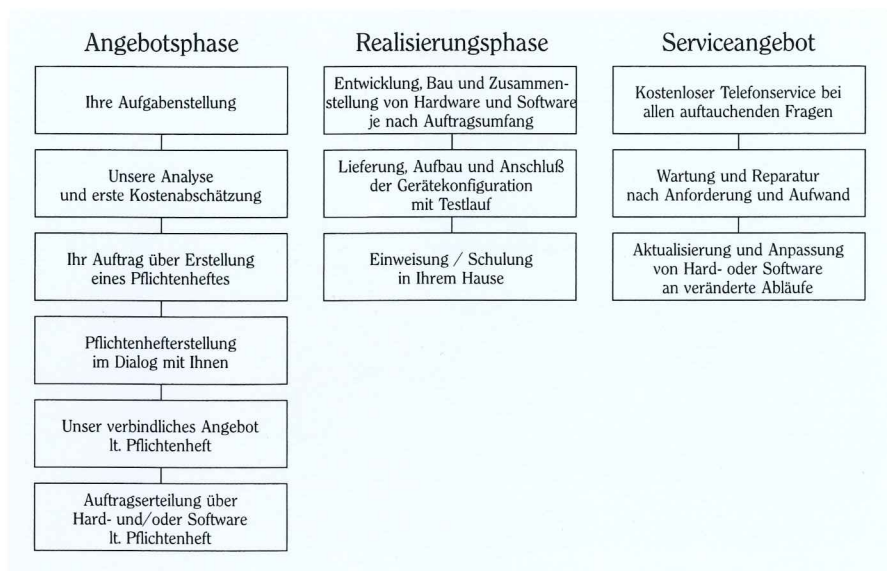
Angebotsphase

Ihre Aufgabenstellung

Unsere Analyse und erste Kostenabschätzung

Ihr Auftrag über Erstellung eines Pflichtenheftes

Pflichtenhefterstellung im Dialog mit Ihnen

Unser verbindliches Angebot lt. Pflichtenheft

Auftragserteilung über Hard- und/oder Software lt. Pflichtenheft

Realisierungsphase

Entwicklung, Bau und Zusammenstellung von Hardware und Software je nach Auftragsumfang

Lieferung, Aufbau und Anschluß der Gerätekonfiguration mit Testlauf

Einweisung / Schulung in Ihrem Hause

Serviceangebot

Kostenloser Telefonservice bei allen auftauchenden Fragen

Wartung und Reparatur nach Anforderung und Aufwand

Aktualisierung und Anpassung von Hard- oder Software an veränderte Abläufe